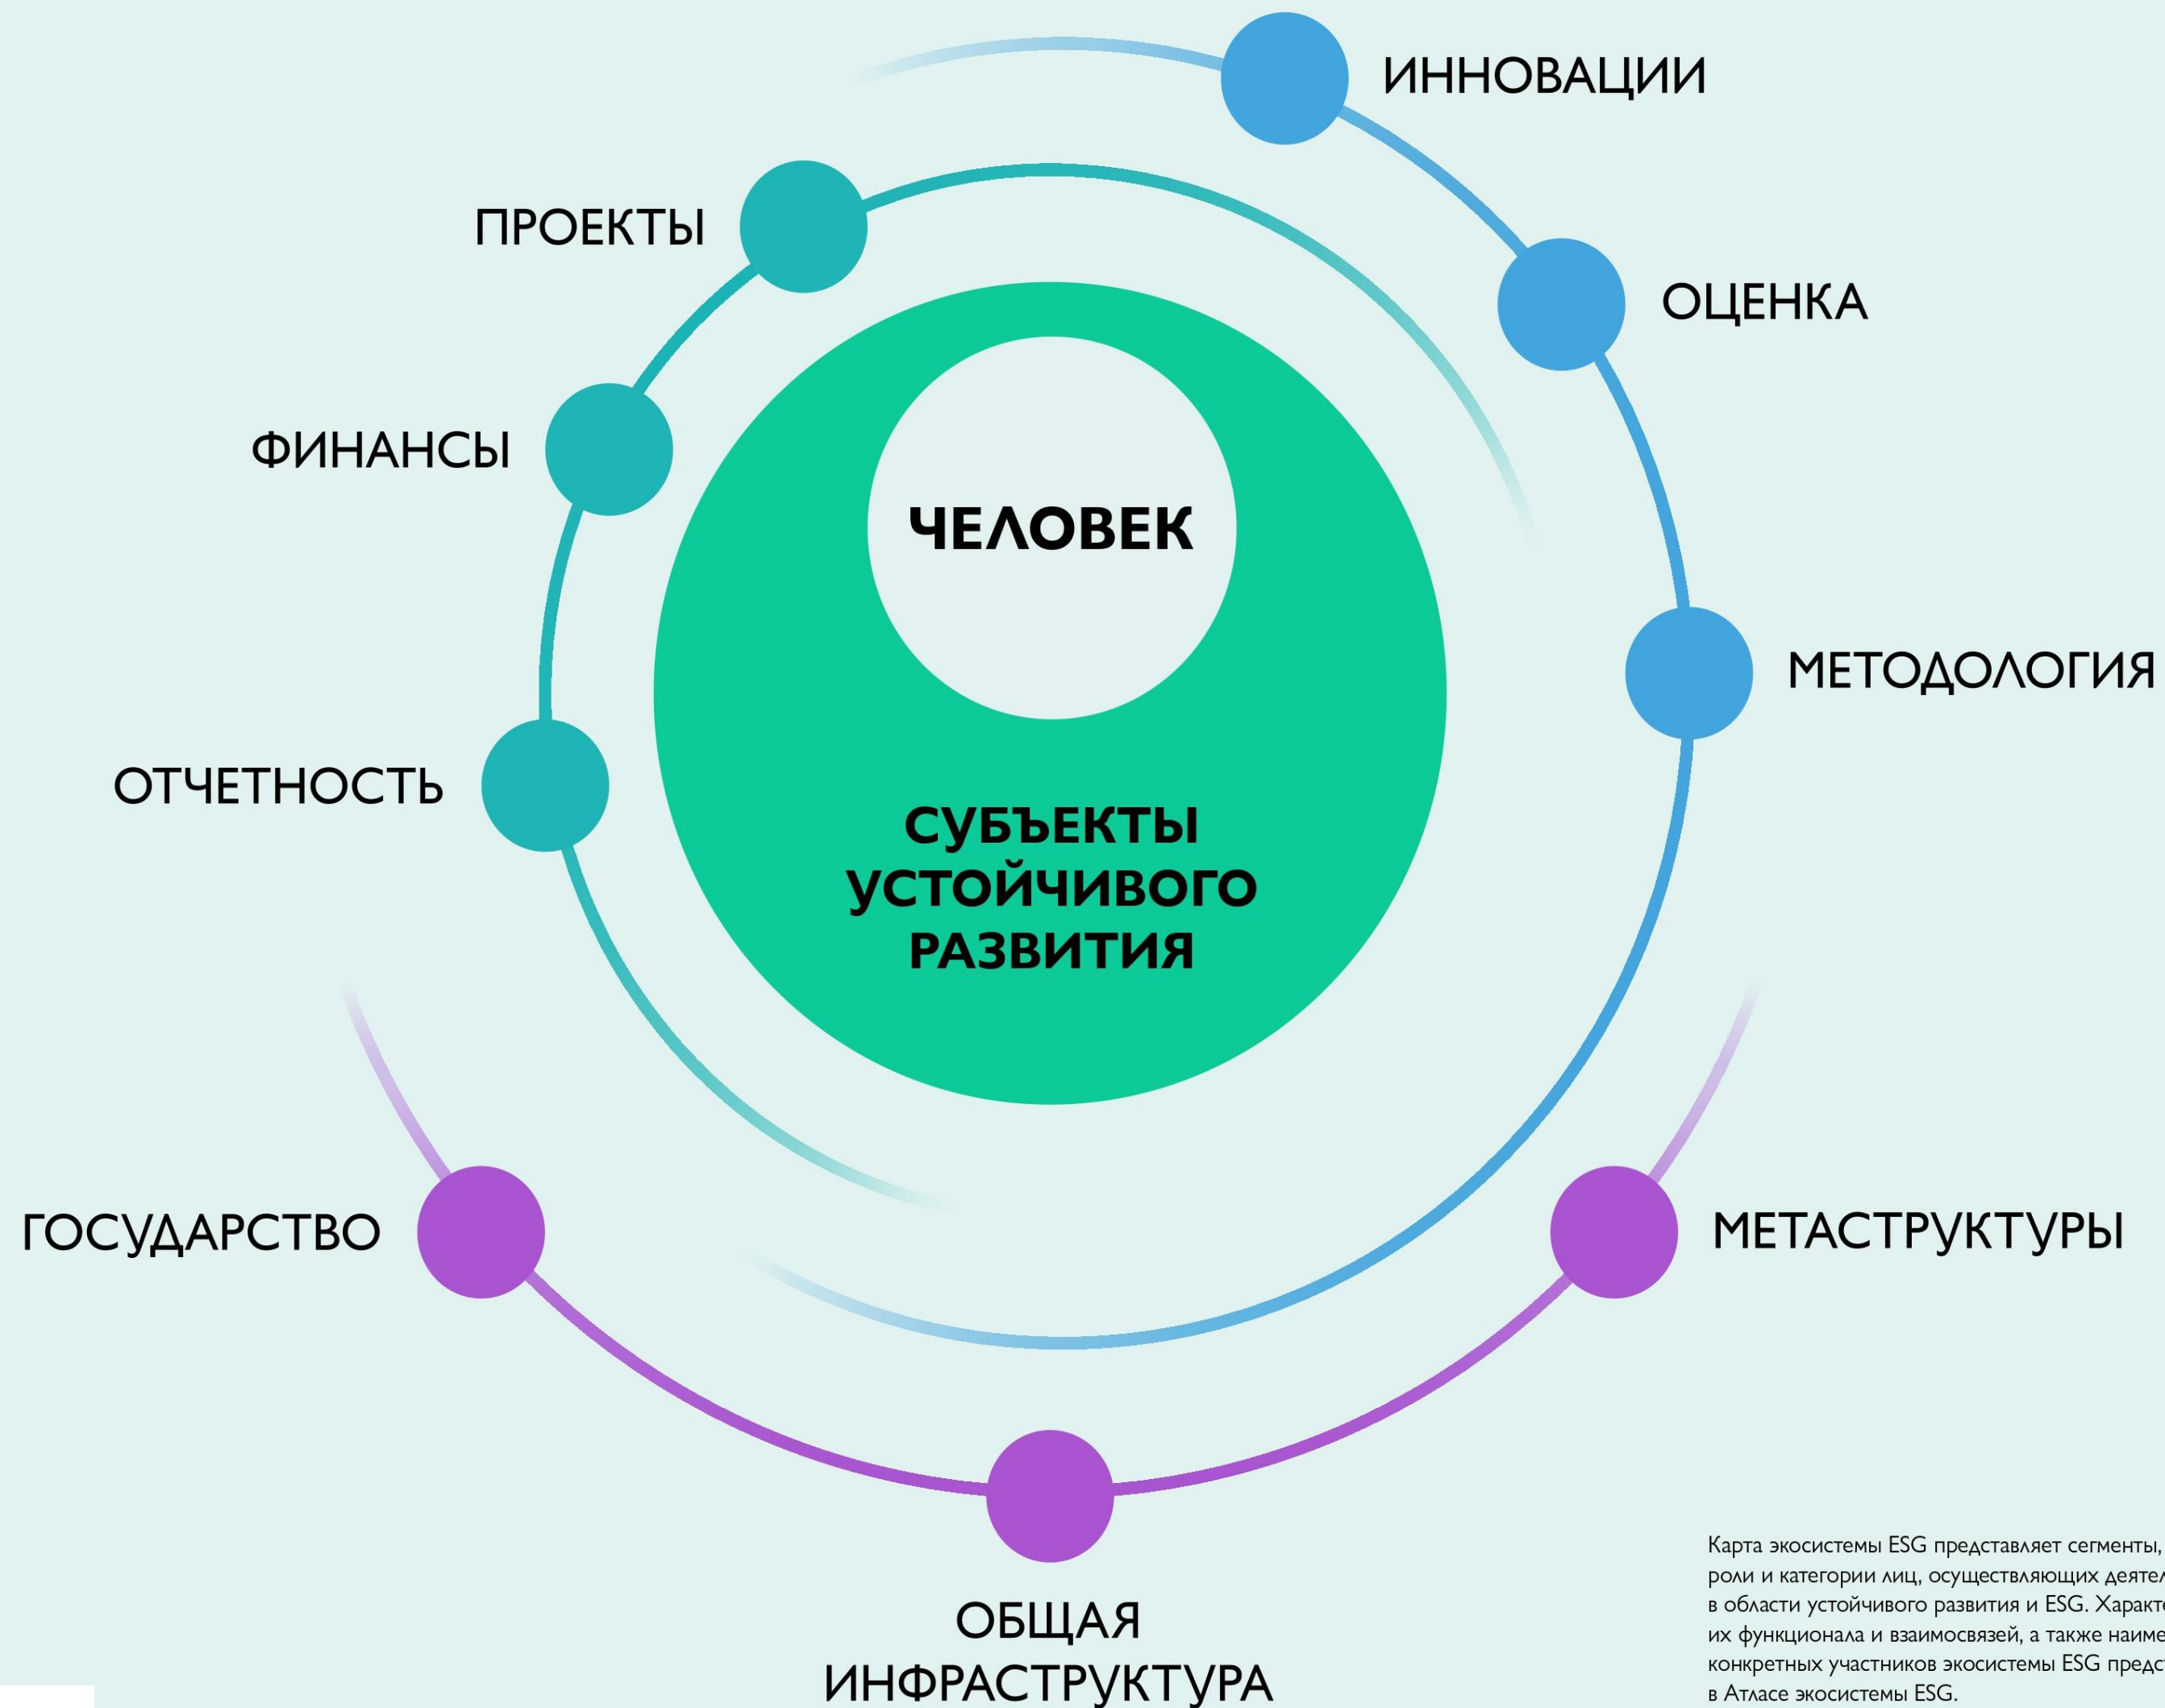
ИННОВАЦИИ

ПРОЕКТЫ

ОЦЕНКА

ФИНАНСЫ

ЧЕЛОВЕК

МЕТОДОЛОГИЯ

ОТЧЕТНОСТЬ

СУБЪЕКТЫ УСТОЙЧИВОГО РАЗВИТИЯ

ГОСУДАРСТВО

МЕТАСТРУКТУРЫ

ОБЩАЯ ИНФРАСТРУКТУРА

Карта экосистемы ESG представляет сегменты, роли и категории лиц, осуществляющих деятел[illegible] в области устойчивого развития и ESG. Характ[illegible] их функционала и взаимосвязей, а также наиме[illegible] конкретных участников экосистемы ESG предст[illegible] в Атласе экосистемы ESG.